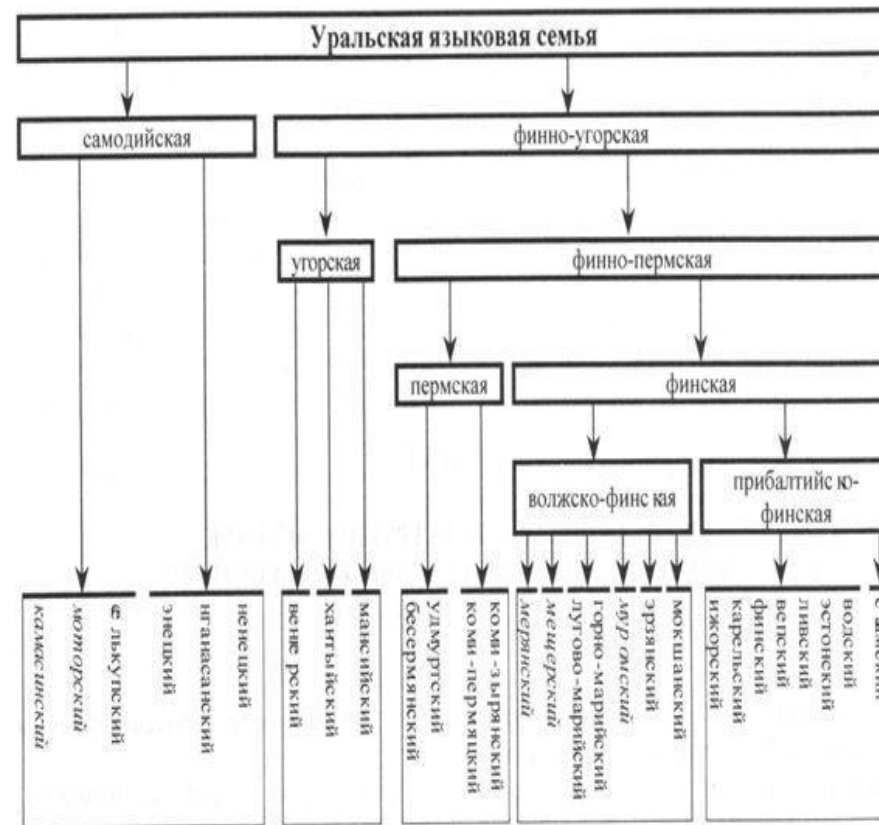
Уральская языковая семья

самодийская

финно-угорская

угорская

финно-пермская

пермская

финская

волжско-финс кая

прибалтийс ю-финская

камасинский
моторский
е лькупский
энецкий
нганасанский
ненецкий

венге рский
хантыйский
мансийский

удмуртский
бесермянский
коми -зырянский
коми-пермяцкий

мерянский
мещерский
лугово-марийский
горно-марийский
мур омский
эрзянский
мокшанский

ижорский
карельский
финский
вепский
ливский
эстонский
водский
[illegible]